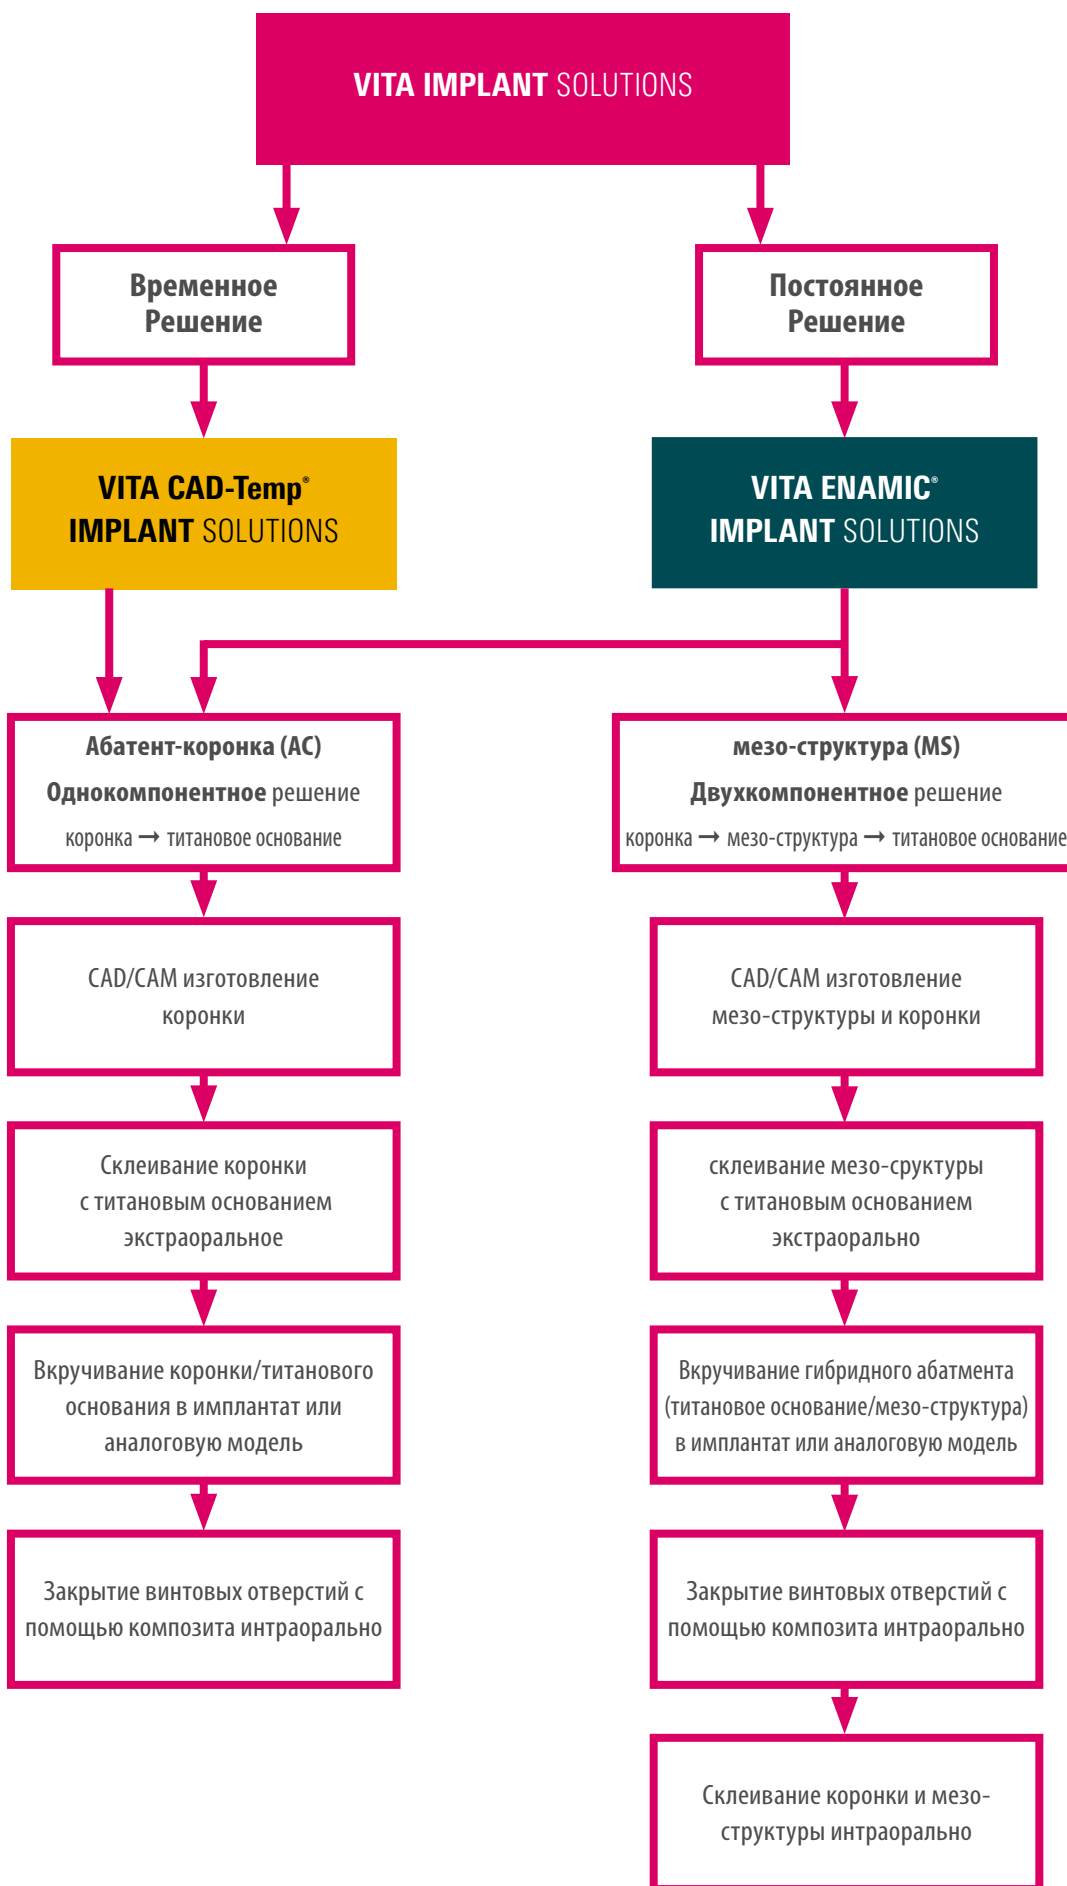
VITA IMPLANT SOLUTIONS

Временное Решение

Постоянное Решение

VITA CAD-Temp® IMPLANT SOLUTIONS

VITA ENAMIC® IMPLANT SOLUTIONS

Абатент-коронка (AC)
Однокомпонентное решение
коронка → титановое основание

мезо-структура (MS)
Двухкомпонентное решение
коронка → мезо-структура → титановое основание

CAD/CAM изготовление коронки

CAD/CAM изготовление мезо-структуры и коронки

Склеивание коронки с титановым основанием экстраоральное

склеивание мезо-сруктуры с титановым основанием экстраорально

Вкручивание коронки/титанового основания в имплантат или аналоговую модель

Вкручивание гибридного абатмента (титановое основание/мезо-структура) в имплантат или аналоговую модель

Закрытие винтовых отверстий с помощью композита интраорально

Закрытие винтовых отверстий с помощью композита интраорально

Склеивание коронки и мезо-структуры интраорально